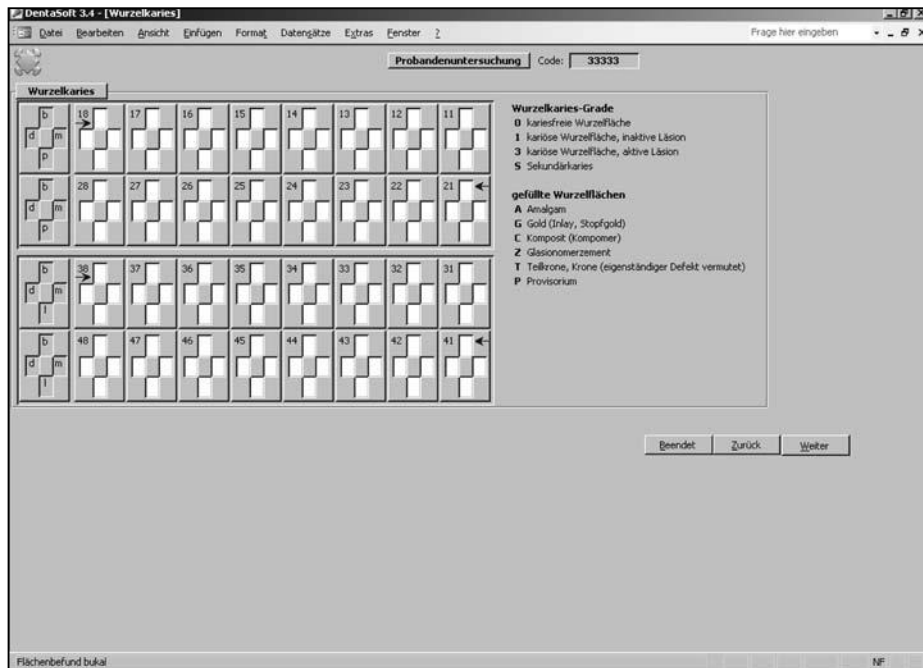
DentaSoft 3.4 - [Wurzelkaries]

Datei Bearbeiten Ansicht Einfügen Format Datensätze Extras Fenster ?

Frage hier eingeben

Probandenuntersuchung Code: 33333

Wurzelkaries

b d m p 18 17 16 15 14 13 12 11

b d m p 28 27 26 25 24 23 22 21

b d m l 38 37 36 35 34 33 32 31

b d m l 48 47 46 45 44 43 42 41

Wurzelkaries-Grade
0 kariesfreie Wurzelfläche
1 kariöse Wurzelfläche, inaktive Läsion
3 kariöse Wurzelfläche, aktive Läsion
S Sekundärkaries

gefüllte Wurzelflächen
A Amalgam
G Gold (Inlay, Stopfgold)
C Komposit (Kompomer)
Z Glasionomerzement
T Teilkrone, Krone (eigenständiger Defekt vermutet)
P Provisorium

Beendet Zurück Weiter

Flächenbefund bukal

NF